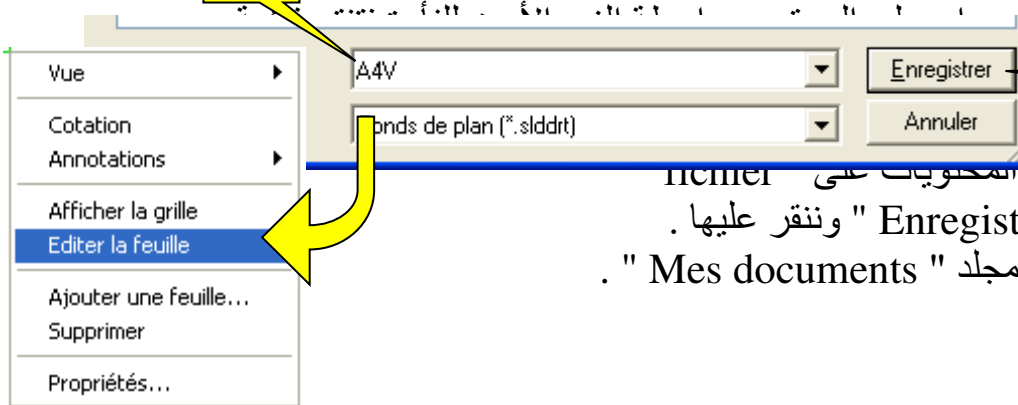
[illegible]

Vue
Cotation
Annotations
Afficher la grille
Editer la feuille
Ajouter une feuille...
Supprimer
Propriétés...

A4V
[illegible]onds de plan (*.slddrt)
Enregistrer
Annuler

المحتويات على " fichier
Enregist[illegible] " وننقر عليها .
مجلد " Mes documents " .